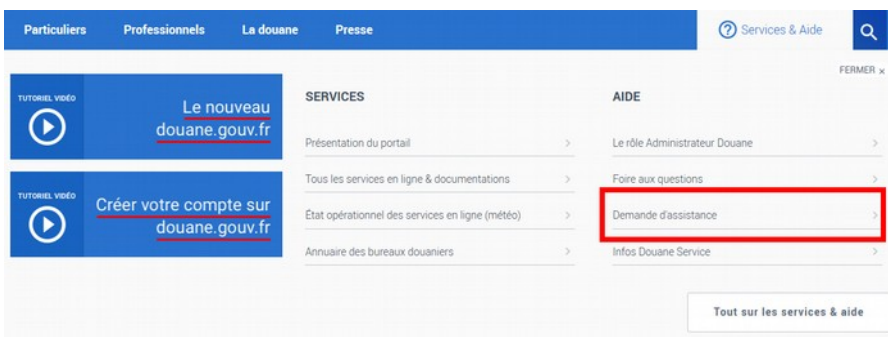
Particuliers Professionnels La douane Presse

Services & Aide

FERMER ×

TUTORIEL VIDÉO
Le nouveau douane.gouv.fr

TUTORIEL VIDÉO
Créer votre compte sur douane.gouv.fr

SERVICES

Présentation du portail

Tous les services en ligne & documentations

État opérationnel des services en ligne (météo)

Annuaire des bureaux douaniers

AIDE

Le rôle Administrateur Douane

Foire aux questions

Demande d'assistance

Infos Douane Service

Tout sur les services & aide